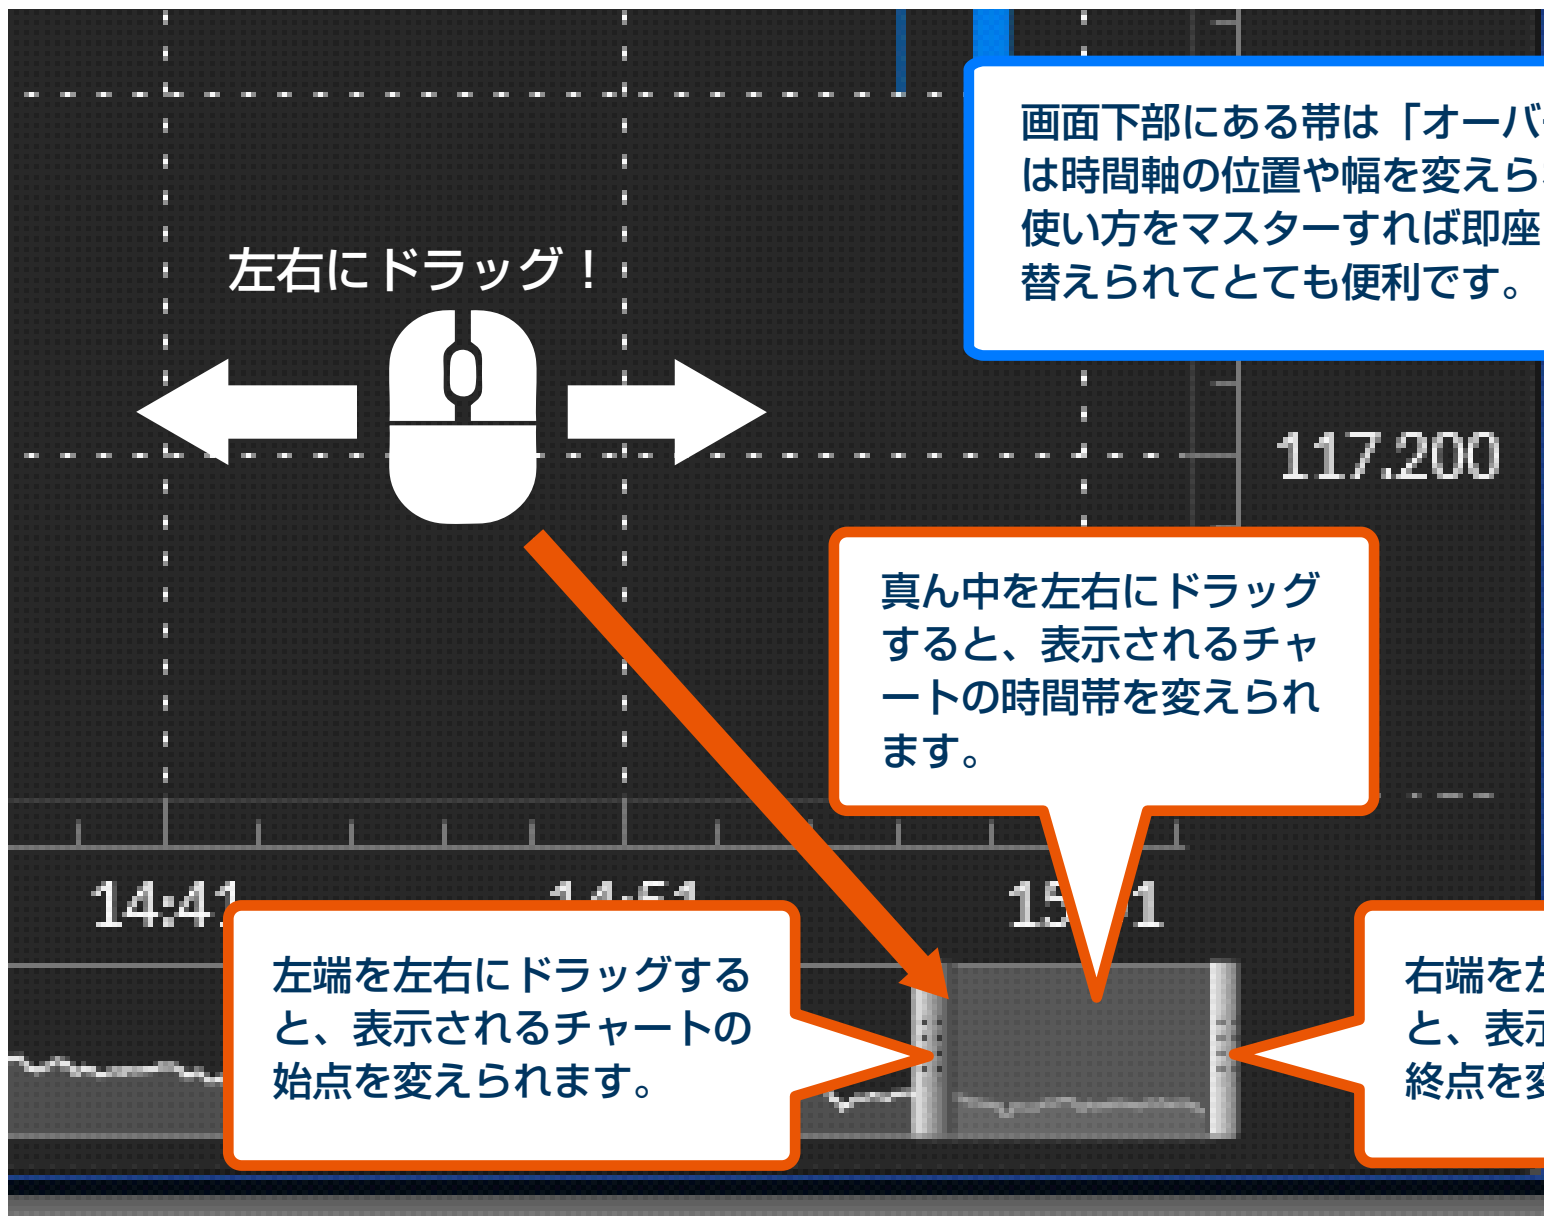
画面下部にある帯は「オーバ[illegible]
は時間軸の位置や幅を変えら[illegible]
使い方をマスターすれば即座
替えられてとても便利です。

左右にドラッグ！

117.200

真ん中を左右にドラッグすると、表示されるチャートの時間帯を変えられます。

14:41

14:51

15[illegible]1

左端を左右にドラッグすると、表示されるチャートの始点を変えられます。

右端を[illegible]
と、表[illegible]
終点を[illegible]